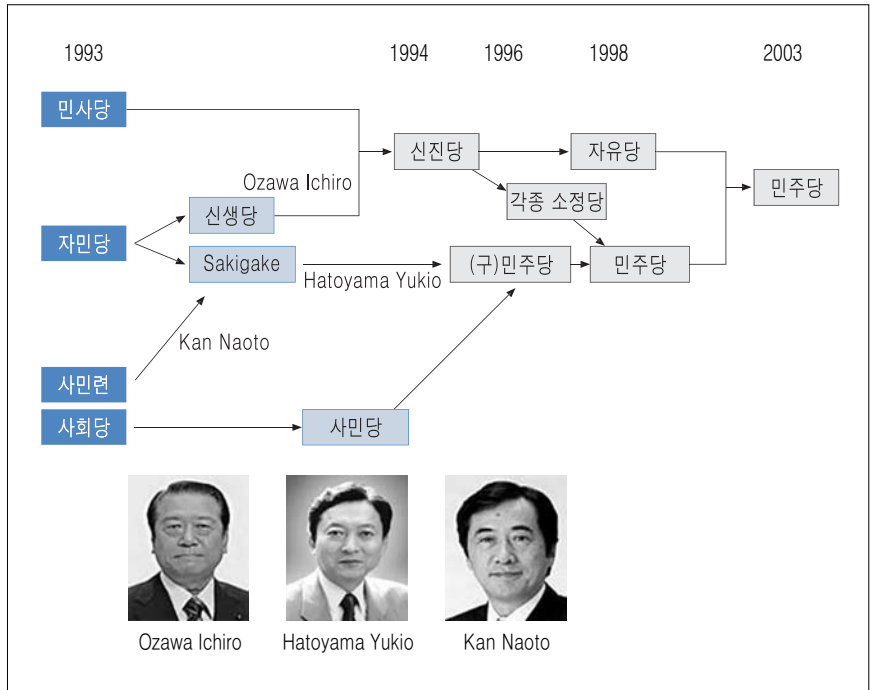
1993

1994

1996

1998

2003

민사당

신진당

자유당

민주당

Ozawa Ichiro

각종 소정당

자민당

신생당

Sakigake

Hatoyama Yukio

(구)민주당

민주당

Kan Naoto

사민련

사회당

사민당

Ozawa Ichiro

Hatoyama Yukio

Kan Naoto